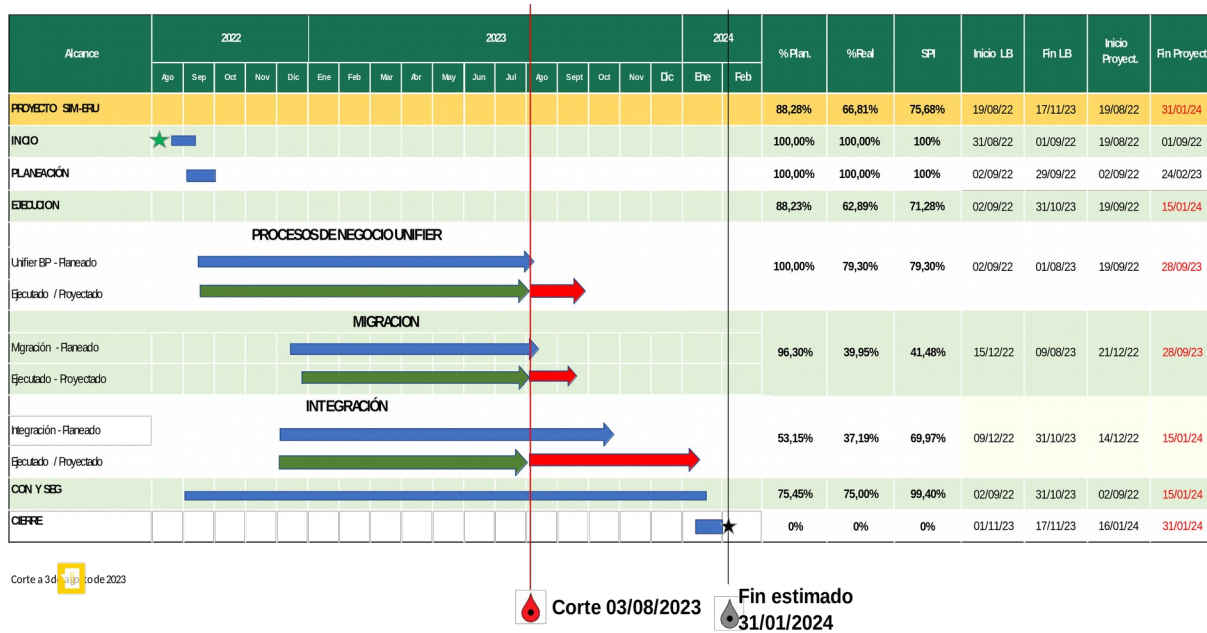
| Alcance | 2022 | | | | | 2023 | | | | | | | | | | | | 2024 | | %Plan. | %Real | SPI | Inicio LB | Fin LB | Inicio Proyect. | Fin Proyect |
|---|---|---|---|---|---|---|---|---|---|---|---|---|---|---|---|---|---|---|---|---|---|---|---|---|---|---|
| | Ago | Sep | Oct | Nov | Dic | Ene | Feb | Mar | Abr | May | Jun | Jul | Ago | Sept | Oct | Nov | Dic | Ene | Feb | | | | | | | |
| PROYECTO SIM-ERU | | | | | | | | | | | | | | | | | | | | 88,28% | 66,81% | 75,68% | 19/08/22 | 17/11/23 | 19/08/22 | 31/01/24 |
| INICIO | | | | | | | | | | | | | | | | | | | | 100,00% | 100,00% | 100% | 31/08/22 | 01/09/22 | 19/08/22 | 01/09/22 |
| PLANEACIÓN | | | | | | | | | | | | | | | | | | | | 100,00% | 100,00% | 100% | 02/09/22 | 29/09/22 | 02/09/22 | 24/02/23 |
| EJECUCION | | | | | | | | | | | | | | | | | | | | 88,23% | 62,89% | 71,28% | 02/09/22 | 31/10/23 | 19/09/22 | 15/01/24 |
| PROCESOS DE NEGOCIO UNIFIER<br>Unifier BP - Planeado<br>Ejecutado / Proyectado | | | | | | | | | | | | | | | | | | | | 100,00% | 79,30% | 79,30% | 02/09/22 | 01/08/23 | 19/09/22 | 28/09/23 |
| MIGRACION<br>Migración - Planeado<br>Ejecutado - Proyectado | | | | | | | | | | | | | | | | | | | | 96,30% | 39,95% | 41,48% | 15/12/22 | 09/08/23 | 21/12/22 | 28/09/23 |
| INTEGRACIÓN<br>Integración - Planeado<br>Ejecutado / Proyectado | | | | | | | | | | | | | | | | | | | | 53,15% | 37,19% | 69,97% | 09/12/22 | 31/10/23 | 14/12/22 | 15/01/24 |
| CON Y SEG | | | | | | | | | | | | | | | | | | | | 75,45% | 75,00% | 99,40% | 02/09/22 | 31/10/23 | 02/09/22 | 15/01/24 |
| CIERRE | | | | | | | | | | | | | | | | | | | | 0% | 0% | 0% | 01/11/23 | 17/11/23 | 16/01/24 | 31/01/24 |

Corte a 3 de agosto de 2023

Corte 03/08/2023

Fin estimado 31/01/2024